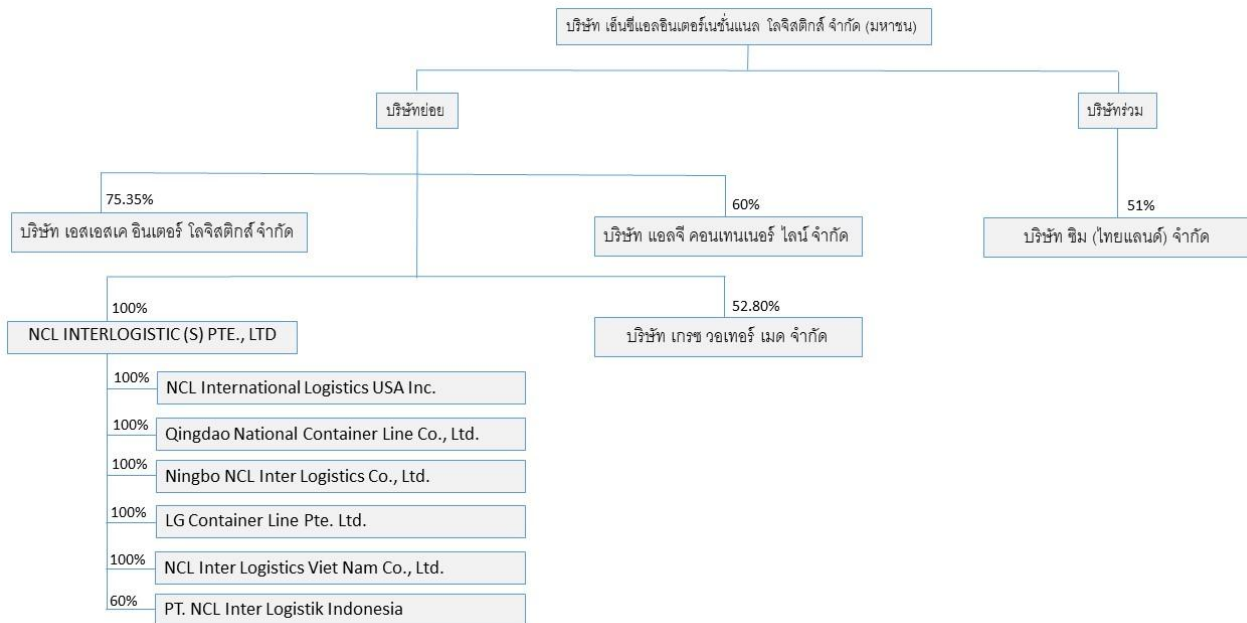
บริษัท เอ็นซีแอลอินเตอร์เนชั่นแนล โลจิสติกส์ จำกัด (มหาชน)

บริษัทย่อย

บริษัทร่วม

75.35%
บริษัท เอสเอสเค อินเตอร์ โลจิสติกส์ จำกัด

60%
บริษัท แอลจี คอนเทนเนอร์ ไลน์ จำกัด

51%
บริษัท ซิม (ไทยแลนด์) จำกัด

100%
NCL INTERLOGISTIC (S) PTE., LTD

52.80%
บริษัท เกรซ วอเทอร์ เมด จำกัด

100%
NCL International Logistics USA Inc.

100%
Qingdao National Container Line Co., Ltd.

100%
Ningbo NCL Inter Logistics Co., Ltd.

100%
LG Container Line Pte. Ltd.

100%
NCL Inter Logistics Viet Nam Co., Ltd.

60%
PT. NCL Inter Logistik Indonesia